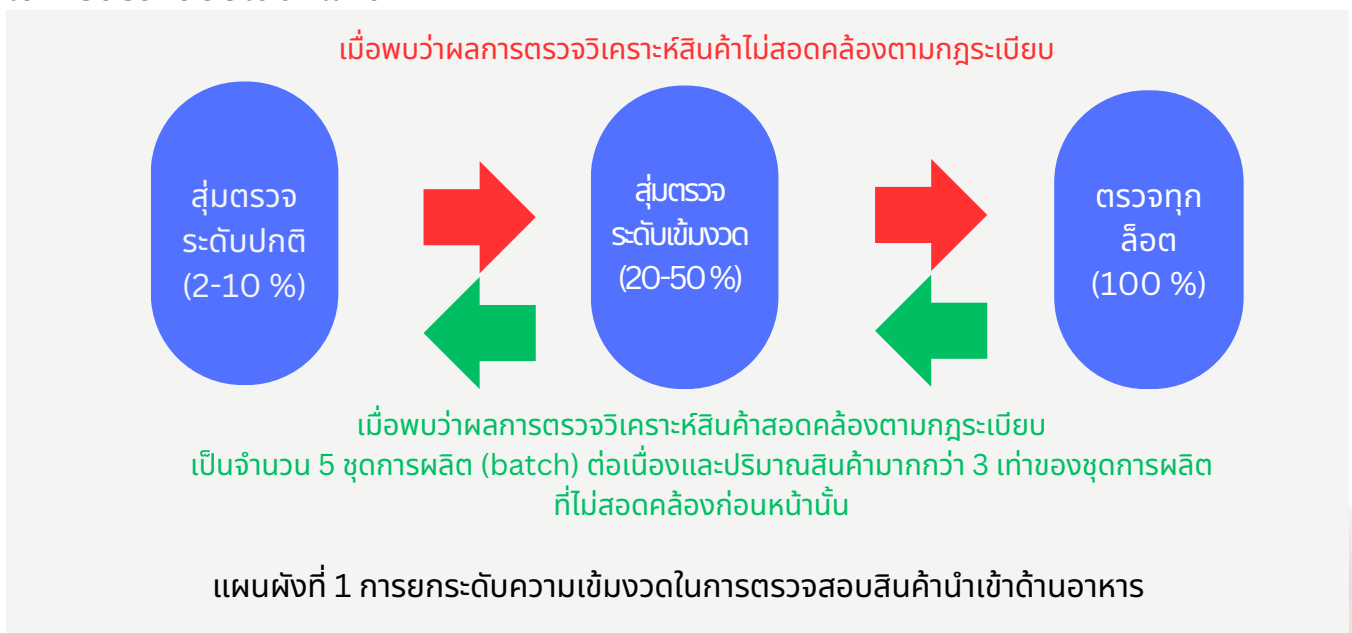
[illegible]

เมื่อพบว่าผลการตรวจวิเคราะห์สินค้าไม่สอดคล้องตามกฎระเบียบ

สุ่มตรวจ ระดับปกติ (2-10 %)

สุ่มตรวจ ระดับเข้มงวด (20-50 %)

ตรวจทุก ล็อต (100 %)

เมื่อพบว่าผลการตรวจวิเคราะห์สินค้าสอดคล้องตามกฎระเบียบ เป็นจำนวน 5 ชุดการผลิต (batch) ต่อเนื่องและปริมาณสินค้ามากกว่า 3 เท่าของชุดการผลิตที่ไม่สอดคล้องก่อนหน้านั้น

แผนผังที่ 1 การยกระดับความเข้มงวดในการตรวจสอบสินค้านำเข้าด้านอาหาร